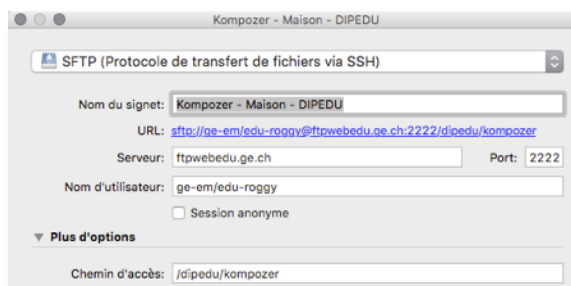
Kompozer - Maison - DIPEDU

SFTP (Protocole de transfert de fichiers via SSH)

Nom du signet: Kompozer - Maison - DIPEDU

URL: sftp://ge-em/edu-roggy@ftpwebedu.ge.ch:2222/dipedu/kompozer

Serveur: ftpwebedu.ge.ch

Port: 2222

Nom d'utilisateur: ge-em/edu-roggy

Session anonyme

Plus d'options

Chemin d'accès: /dipedu/kompozer